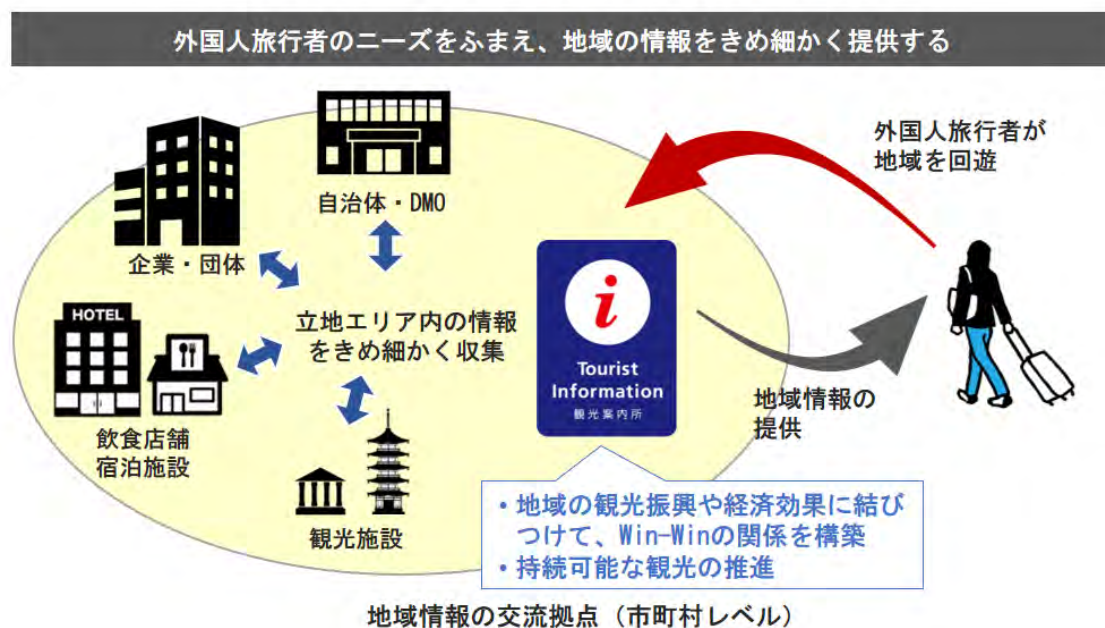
外国人旅行者のニーズをふまえ、地域の情報をきめ細かく提供する

自治体・DMO

企業・団体

HOTEL

立地エリア内の情報をきめ細かく収集

飲食店舗
宿泊施設

観光施設

i
Tourist Information
観光案内所

外国人旅行者が地域を回遊

地域情報の提供

• 地域の観光振興や経済効果に結びつけて、Win-Winの関係を構築
• 持続可能な観光の推進

地域情報の交流拠点（市町村レベル）